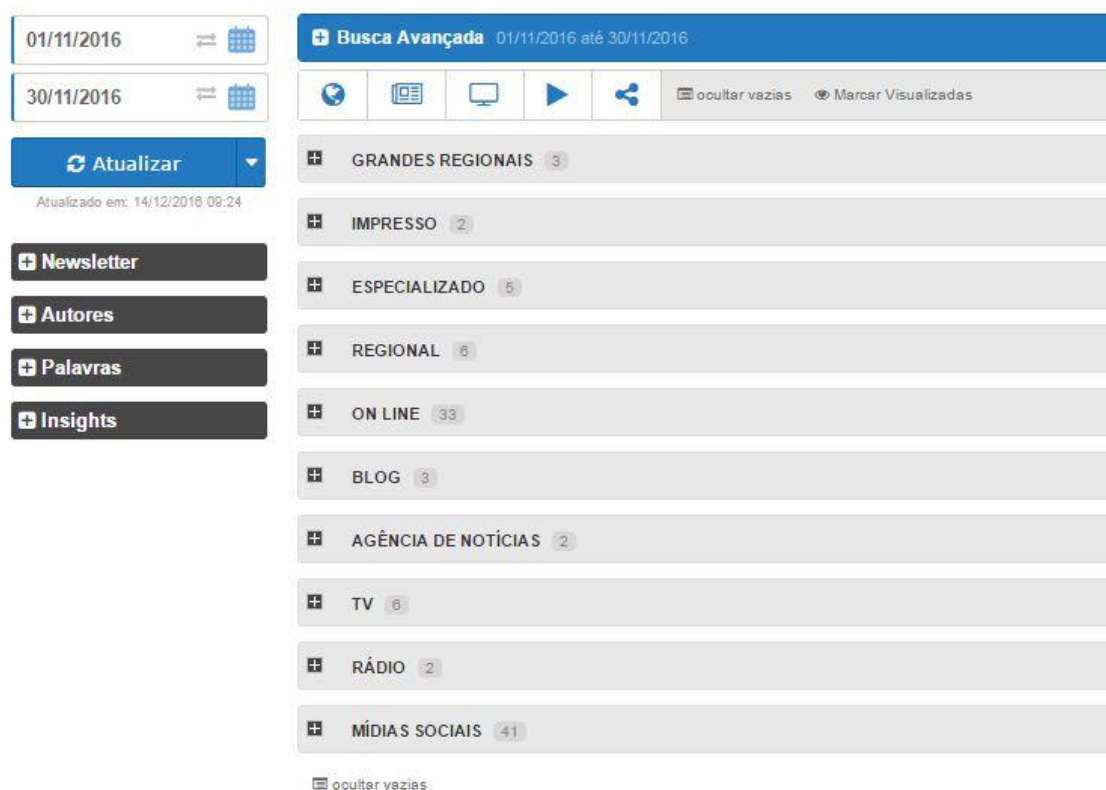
01/11/2016

30/11/2016

Atualizar

Atualizado em: 14/12/2016 09:24

Newsletter

Autores

Palavras

Insights

Busca Avançada 01/11/2016 até 30/11/2016

ocultar vazias Marcar Visualizadas

GRANDES REGIONAIS 3

IMPRESSO 2

ESPECIALIZADO 5

REGIONAL 6

ON LINE 33

BLOG 3

AGÊNCIA DE NOTÍCIAS 2

TV 6

RÁDIO 2

MÍDIAS SOCIAIS 41

ocultar vazias